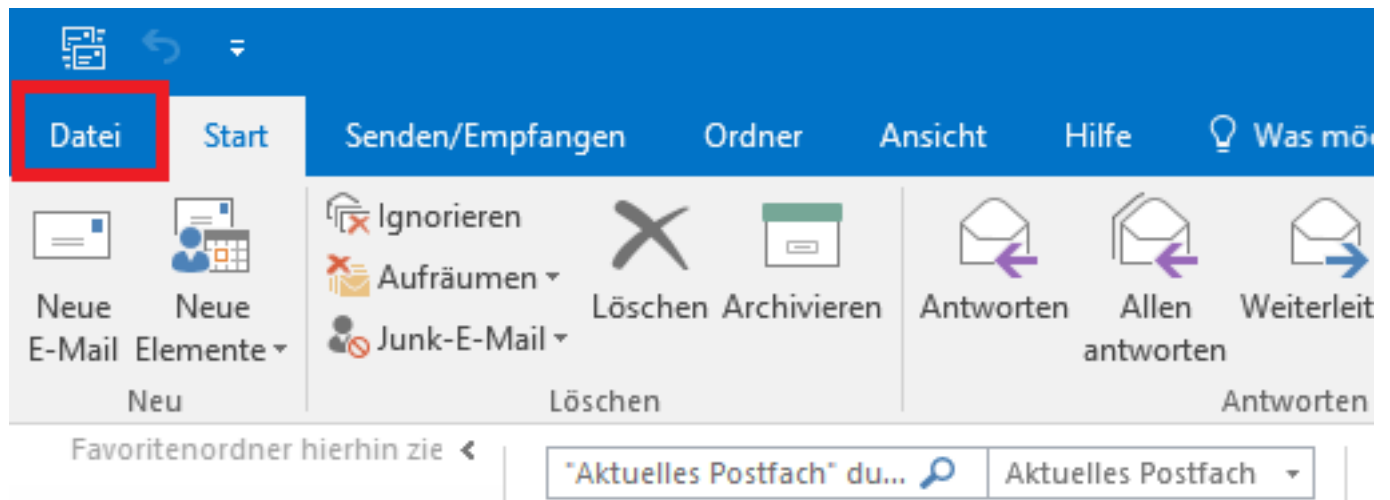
Datei Start Senden/Empfangen Ordner Ansicht Hilfe Was mö

Neue E-Mail
Neue Elemente
Neu

Ignorieren
Aufräumen
Junk-E-Mail
Löschen
Archivieren
Löschen

Antworten
Allen antworten
Weiterleit
Antworten

Favoritenordner hierhin zie

"Aktuelles Postfach" du...
Aktuelles Postfach